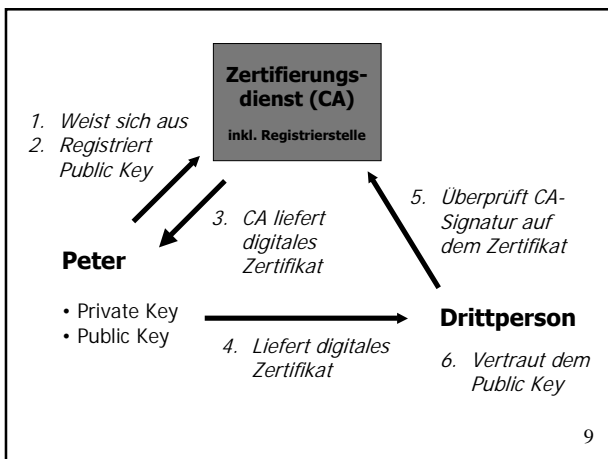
Zertifierungsdienst (CA)
inkl. Registrierstelle

1. Weist sich aus
2. Registriert Public Key

3. CA liefert digitales Zertifikat

5. Überprüft CA-Signatur auf dem Zertifikat

Peter

• Private Key
• Public Key

4. Liefert digitales Zertifikat

Drittperson

6. Vertraut dem Public Key

9